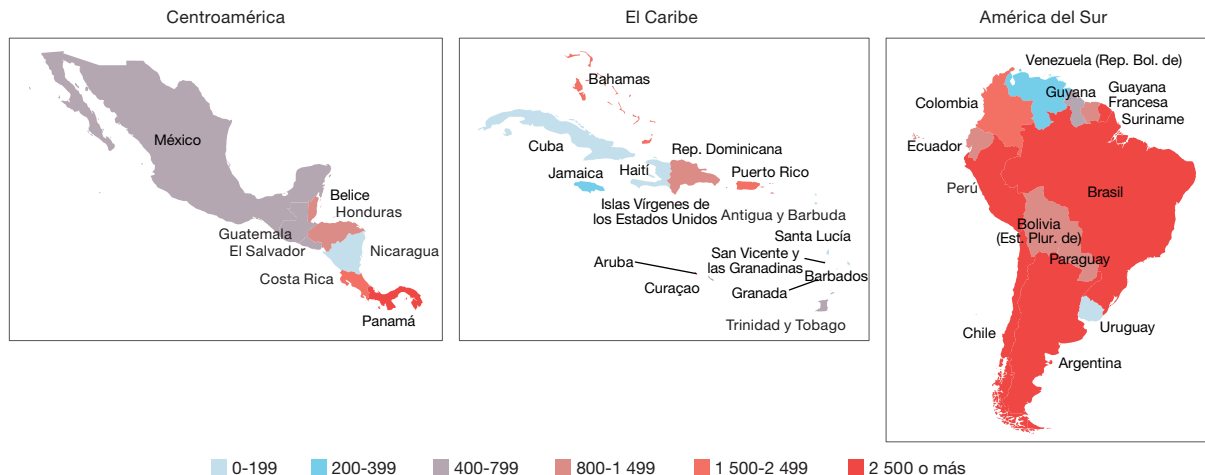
Centroamérica

México
Belice
Honduras
Guatemala
El Salvador
Nicaragua
Costa Rica
Panamá

El Caribe

Bahamas
Cuba
Rep. Dominicana
Jamaica
Haití
Puerto Rico
Islas Vírgenes de los Estados Unidos
Antigua y Barbuda
Santa Lucía
San Vicente y las Granadinas
Aruba
Barbados
Curaçao
Granada
Trinidad y Tobago

América del Sur

Venezuela (Rep. Bol. de)
Guyana
Guayana Francesa
Colombia
Suriname
Ecuador
Perú
Brasil
Bolivia (Est. Plur. de)
Paraguay
Chile
Uruguay
Argentina

0-199 200-399 400-799 800-1 499 1 500-2 499 2 500 o más